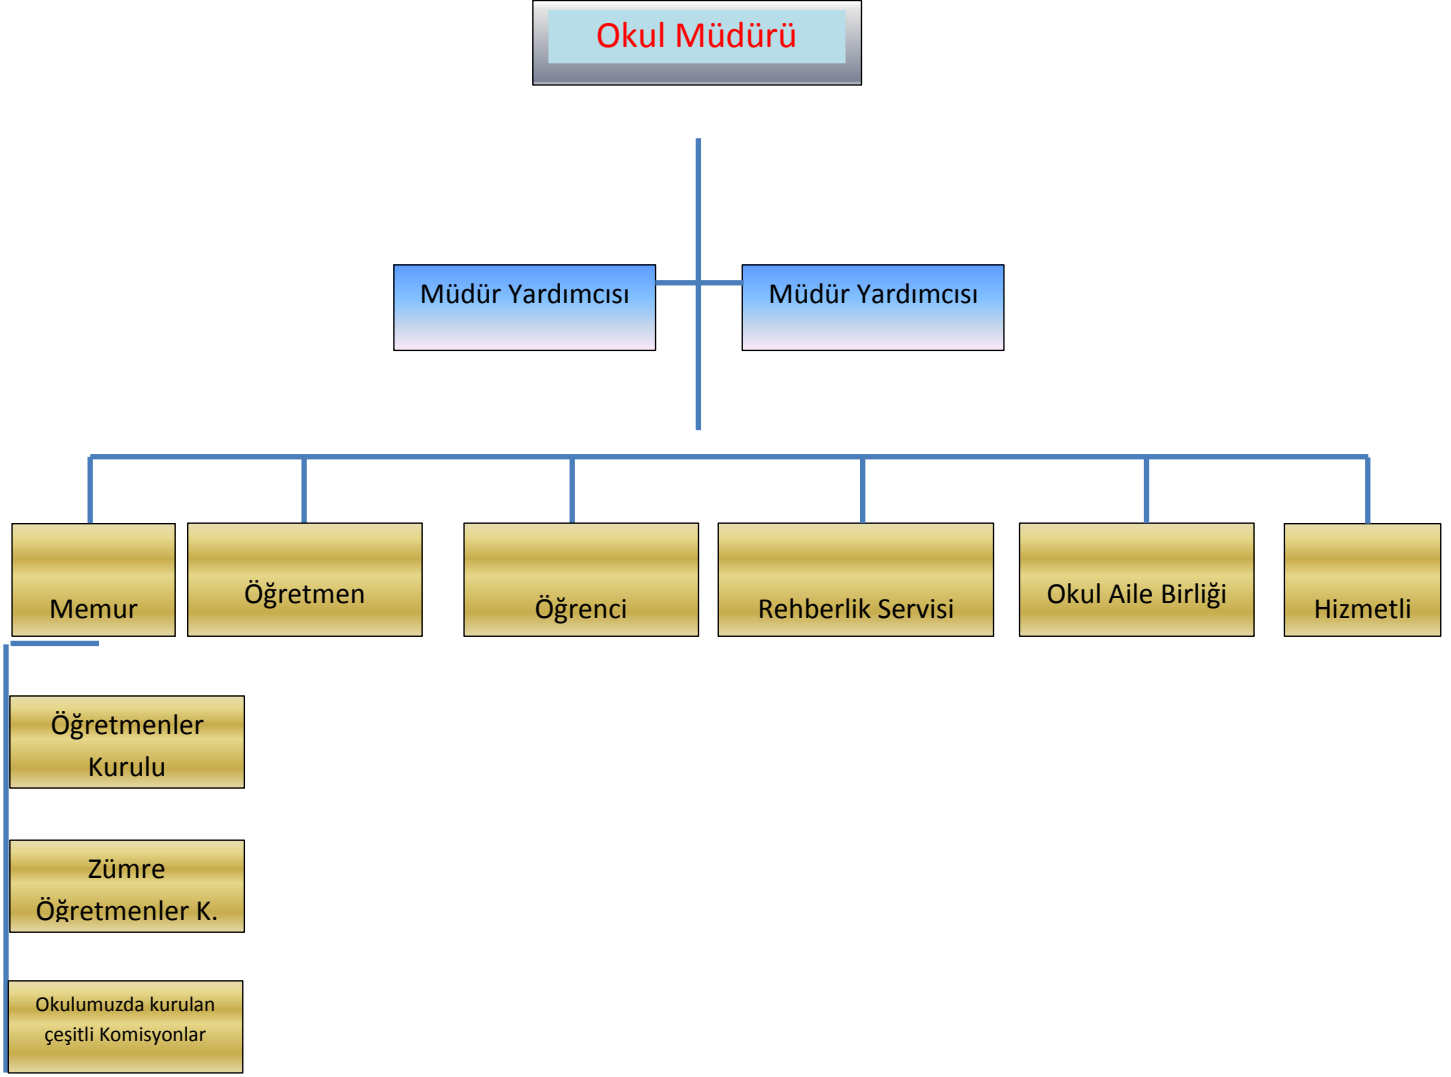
Okul Müdürü

Müdür Yardımcısı

Müdür Yardımcısı

Memur

Öğretmen

Öğrenci

Rehberlik Servisi

Okul Aile Birliği

Hizmetli

Öğretmenler Kurulu

Zümre Öğretmenler K.

Okulumuzda kurulan çeşitli Komisyonlar